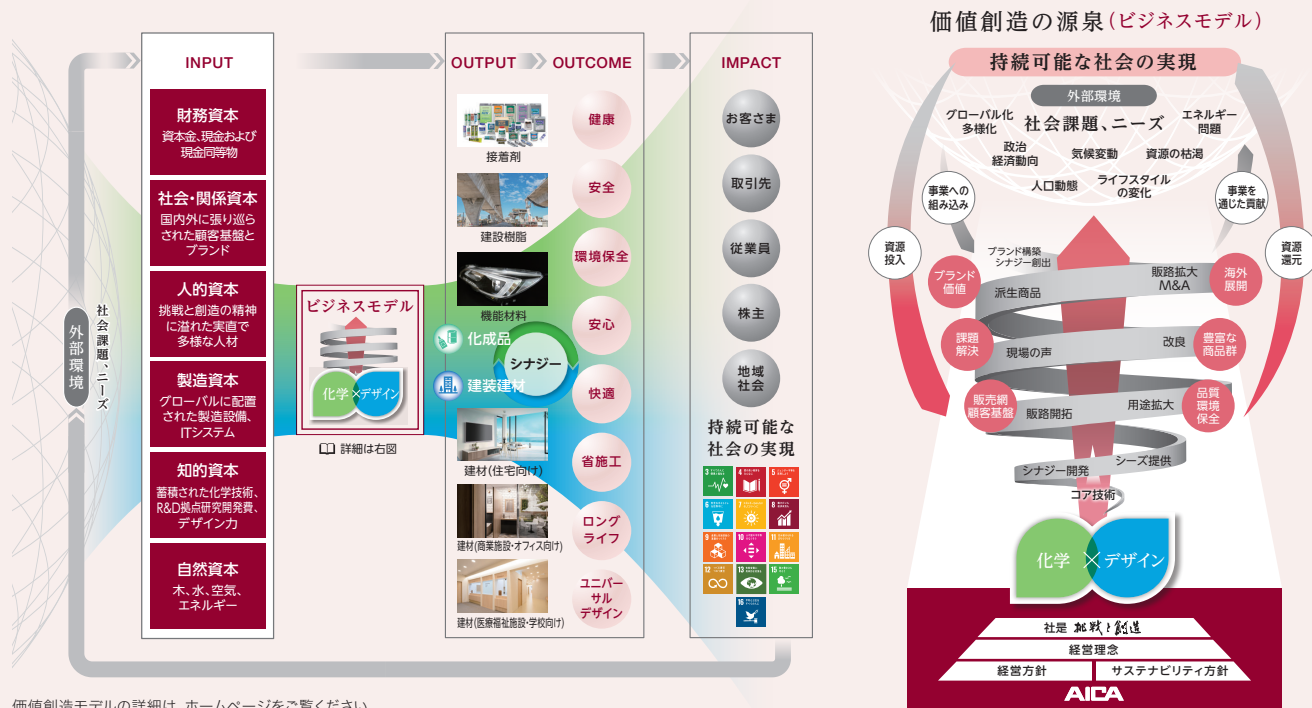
INPUT

財務資本
資本金、現金および現金同等物

社会・関係資本
国内外に張り巡らされた顧客基盤とブランド

人的資本
挑戦と創造の精神に溢れた実直で多様な人材

製造資本
グローバルに配置された製造設備、ITシステム

知的資本
蓄積された化学技術、R&D拠点研究開発費、デザイン力

自然資本
木、水、空気、エネルギー

外部環境

社会課題、ニーズ

ビジネスモデル
化学×デザイン
詳細は右図

OUTPUT
OUTCOME

接着剤
建設樹脂
機能材料
化成品
建装建材
シナジー
建材(住宅向け)
建材(商業施設・オフィス向け)
建材(医療福祉施設・学校向け)

健康
安全
環境保全
安心
快適
省施工
ロングライフ
ユニバーサルデザイン

IMPACT
お客さま
取引先
従業員
株主
地域社会

持続可能な社会の実現

価値創造の源泉(ビジネスモデル)

持続可能な社会の実現
外部環境
グローバル化
多様化
社会課題、ニーズ
エネルギー問題
政治
経済動向
気候変動
資源の枯渇
人口動態
ライフスタイルの変化
事業への組み込み
事業を通じた貢献
資源投入
資源還元
ブランド構築
シナジー創出
ブランド価値
派生商品
販路拡大
M&A
海外展開
課題解決
現場の声
改良
豊富な商品群
販売網顧客基盤
販路開拓
用途拡大
品質環境保全
シナジー開発
シーズ提供
コア技術
化学×デザイン

社是 挑戦と創造
経営理念
経営方針
サステナビリティ方針
AICA

価値創造モデルの詳細は、ホームページをご覧ください。